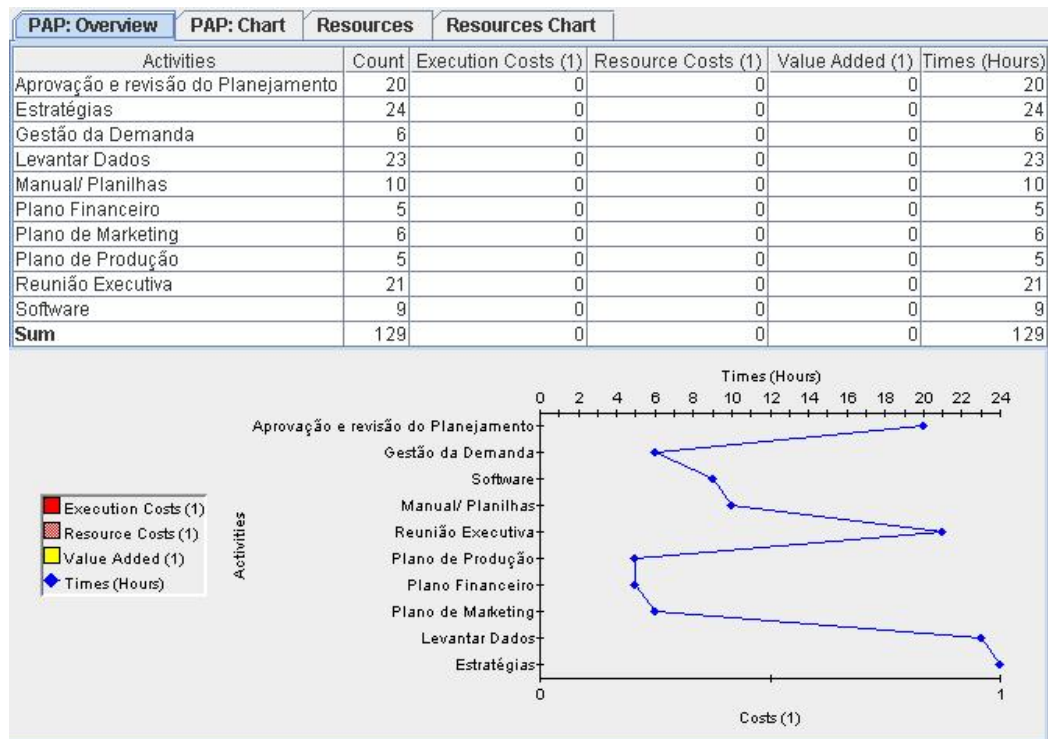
PAP: Overview | PAP: Chart | Resources | Resources Chart

| Activities | Count | Execution Costs (1) | Resource Costs (1) | Value Added (1) | Times (Hours) |
|---|---|---|---|---|---|
| Aprovação e revisão do Planejamento | 20 | 0 | 0 | 0 | 20 |
| Estratégias | 24 | 0 | 0 | 0 | 24 |
| Gestão da Demanda | 6 | 0 | 0 | 0 | 6 |
| Levantar Dados | 23 | 0 | 0 | 0 | 23 |
| Manual/ Planilhas | 10 | 0 | 0 | 0 | 10 |
| Plano Financeiro | 5 | 0 | 0 | 0 | 5 |
| Plano de Marketing | 6 | 0 | 0 | 0 | 6 |
| Plano de Produção | 5 | 0 | 0 | 0 | 5 |
| Reunião Executiva | 21 | 0 | 0 | 0 | 21 |
| Software | 9 | 0 | 0 | 0 | 9 |
| **Sum** | 129 | 0 | 0 | 0 | 129 |

Times (Hours)
0 2 4 6 8 10 12 14 16 18 20 22 24

Aprovação e revisão do Planejamento
Gestão da Demanda
Software
Manual/ Planilhas
Reunião Executiva
Plano de Produção
Plano Financeiro
Plano de Marketing
Levantar Dados
Estratégias

Activities

Execution Costs (1)
Resource Costs (1)
Value Added (1)
Times (Hours)

0 1
Costs (1)